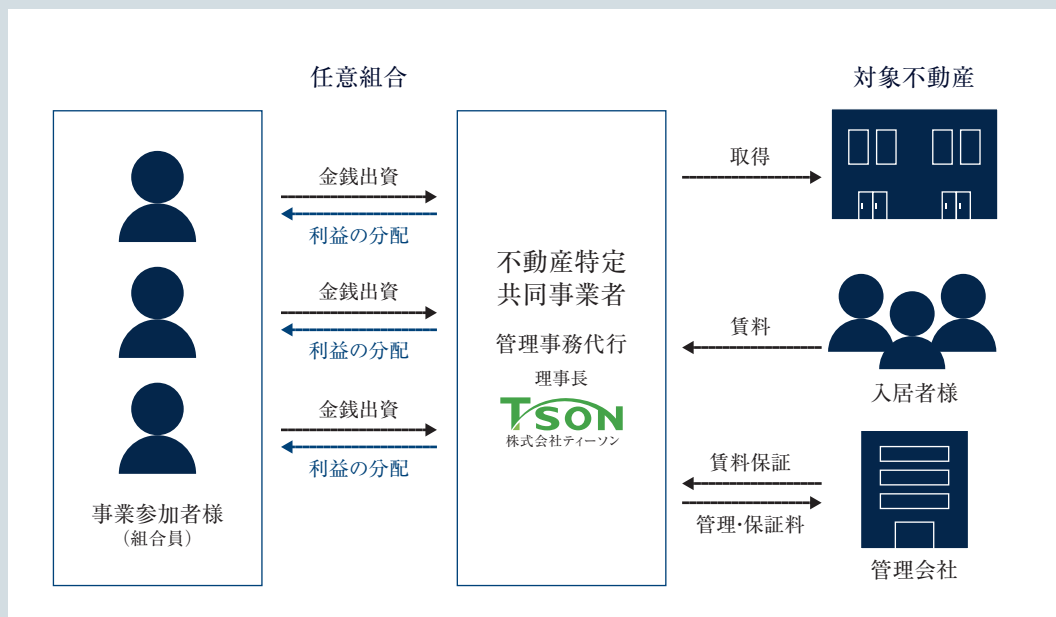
任意組合

対象不動産

金銭出資

利益の分配

金銭出資

利益の分配

金銭出資

利益の分配

事業参加者様
（組合員）

不動産特定
共同事業者

管理事務代行

理事長

TSON
株式会社ティーソン

取得

賃料

入居者様

賃料保証

管理･保証料

管理会社